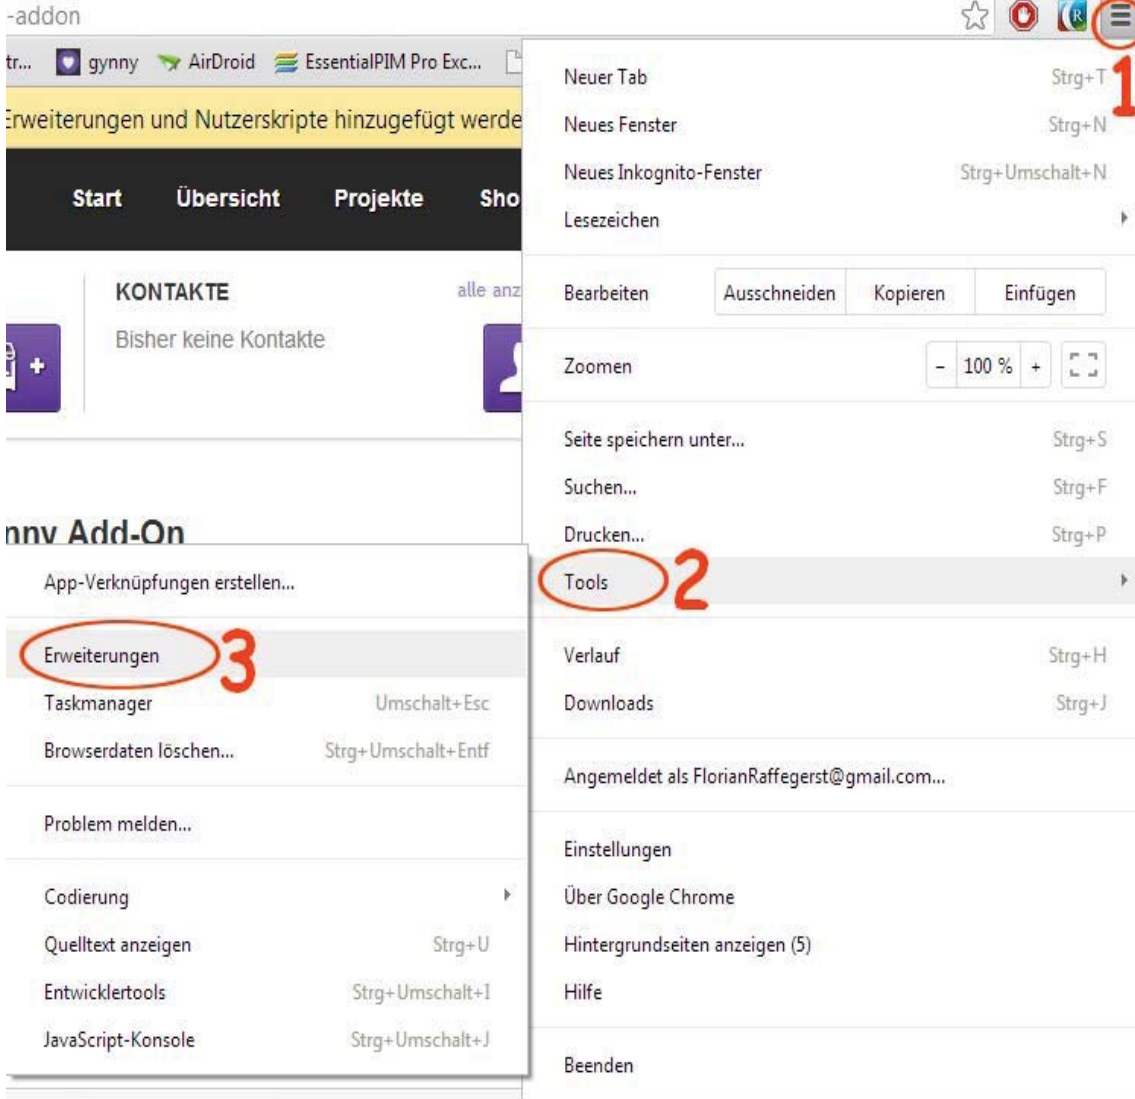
-addon

tr... gynny AirDroid EssentialPIM Pro Exc...

Erweiterungen und Nutzerskripte hinzugefügt werde

Start Übersicht Projekte Sho

KONTAKTE alle anz

Bisher keine Kontakte

nny Add-On

Neuer Tab Strg+T
Neues Fenster Strg+N
Neues Inkognito-Fenster Strg+Umschalt+N
Lesezeichen

Bearbeiten Ausschneiden Kopieren Einfügen

Zoomen - 100 % +

Seite speichern unter... Strg+S
Suchen... Strg+F
Drucken... Strg+P
Tools

Verlauf Strg+H
Downloads Strg+J

Angemeldet als FlorianRaffegerst@gmail.com...

Einstellungen
Über Google Chrome
Hintergrundseiten anzeigen (5)
Hilfe

Beenden

App-Verknüpfungen erstellen...

Erweiterungen
Taskmanager Umschalt+Esc
Browserdaten löschen... Strg+Umschalt+Entf

Problem melden...

Codierung
Quelltext anzeigen Strg+U
Entwicklertools Strg+Umschalt+I
JavaScript-Konsole Strg+Umschalt+J

1
2
3